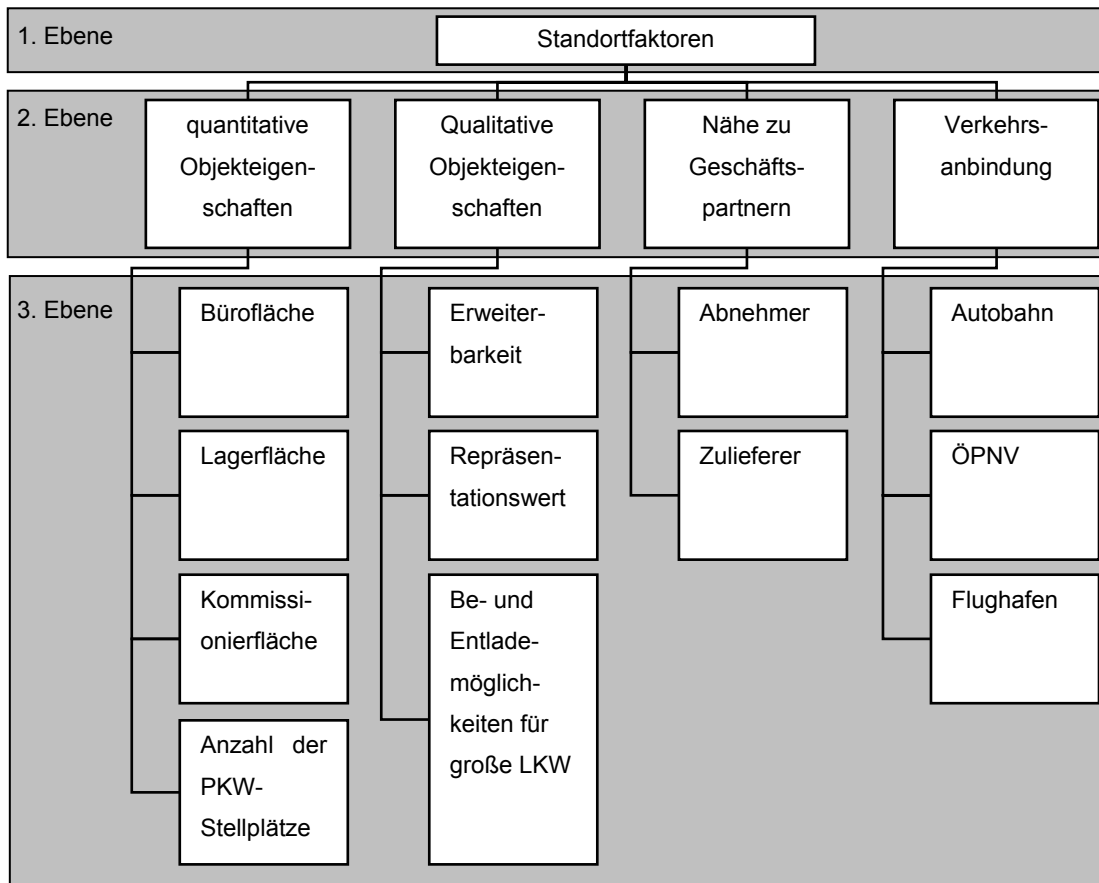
1. Ebene

Standortfaktoren

2. Ebene

quantitative Objekteigenschaften

Qualitative Objekteigenschaften

Nähe zu Geschäftspartnern

Verkehrsanbindung

3. Ebene

Bürofläche

Lagerfläche

Kommissionierfläche

Anzahl der PKW-Stellplätze

Erweiterbarkeit

Repräsentationswert

Be- und Entlademöglichkeiten für große LKW

Abnehmer

Zulieferer

Autobahn

ÖPNV

Flughafen